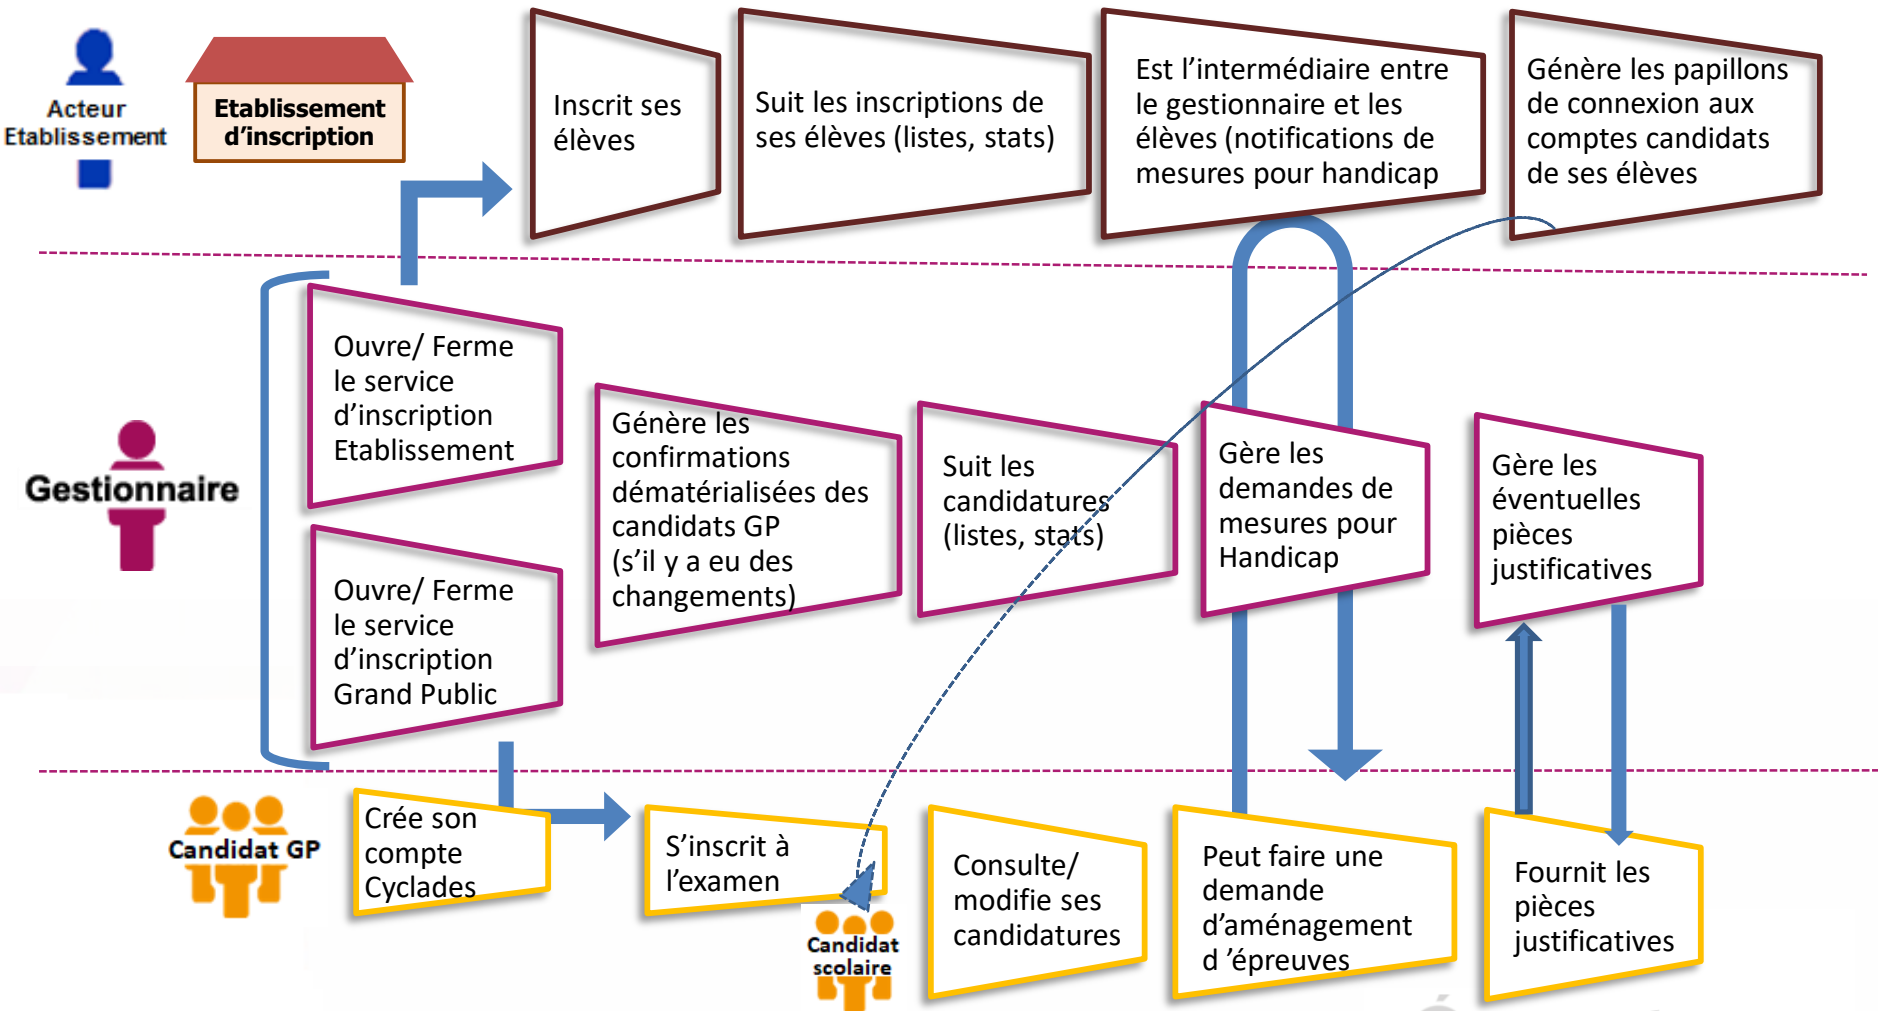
Acteur Etablissement

Etablissement d'inscription

Inscrit ses élèves

Suit les inscriptions de ses élèves (listes, stats)

Est l'intermédiaire entre le gestionnaire et les élèves (notifications de mesures pour handicap

Génère les papillons de connexion aux comptes candidats de ses élèves

Gestionnaire

Ouvre/ Ferme le service d'inscription Etablissement

Ouvre/ Ferme le service d'inscription Grand Public

Génère les confirmations dématérialisées des candidats GP (s'il y a eu des changements)

Suit les candidatures (listes, stats)

Gère les demandes de mesures pour Handicap

Gère les éventuelles pièces justificatives

Candidat GP

Crée son compte Cyclades

S'inscrit à l'examen

Candidat scolaire

Consulte/ modifie ses candidatures

Peut faire une demande d'aménagement d 'épreuves

Fournit les pièces justificatives